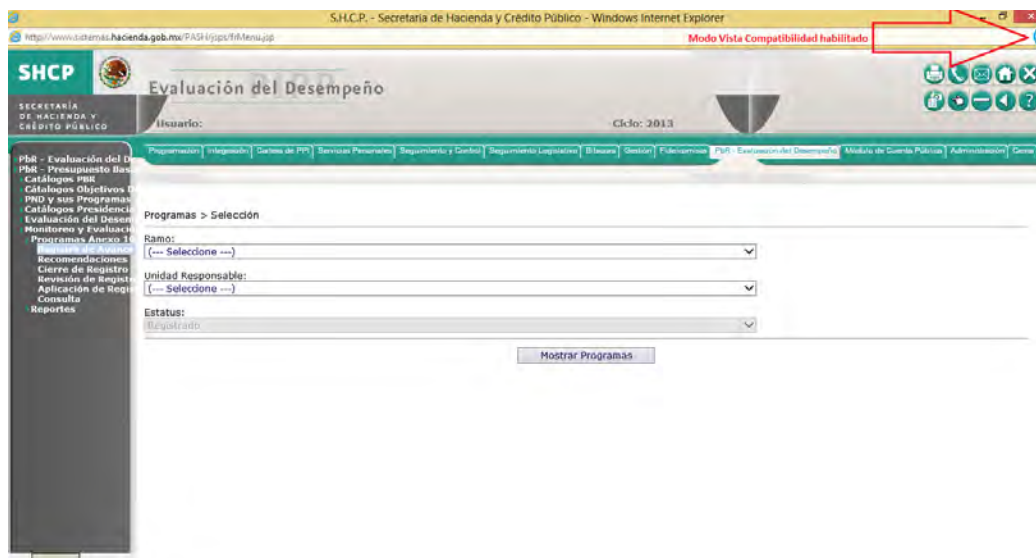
S.H.C.P. - Secretaria de Hacienda y Crédito Público - Windows Internet Explorer

http://www.sistemas.hacienda.gob.mx/PASH/jsps/frMenu.jsp

Modo Vista Compatibilidad habilitado

SHCP

SECRETARÍA DE HACIENDA Y CRÉDITO PÚBLICO

Evaluación del Desempeño

Usuario:

Ciclo: 2013

Programación | Integración | Cartera de PPI | Servicios Personales | Seguimiento y Control | Seguimiento Legislativo | Bitacora | Gestión | Fideicomisos | PbR - Evaluación del Desempeño | Módulo de Deuda Pública | Administración | Gene

PbR - Evaluación del D
PbR - Presupuesto Basa
Catálogos PBR
Catálogos Objetivos D
PND y sus Programas
Catálogos Presidencia
Evaluación del Desem
Monitoreo y Evaluació
Programas Anexo 1
Reporte de Avance
Recomendaciones
Cierre de Registro
Revisión de Registr
Aplicación de Regi
Consulta
Reportes

Programas > Selección

Ramo:
(--- Seleccione ---)

Unidad Responsable:
(--- Seleccione ---)

Estatus:
Registrado

Mostrar Programas